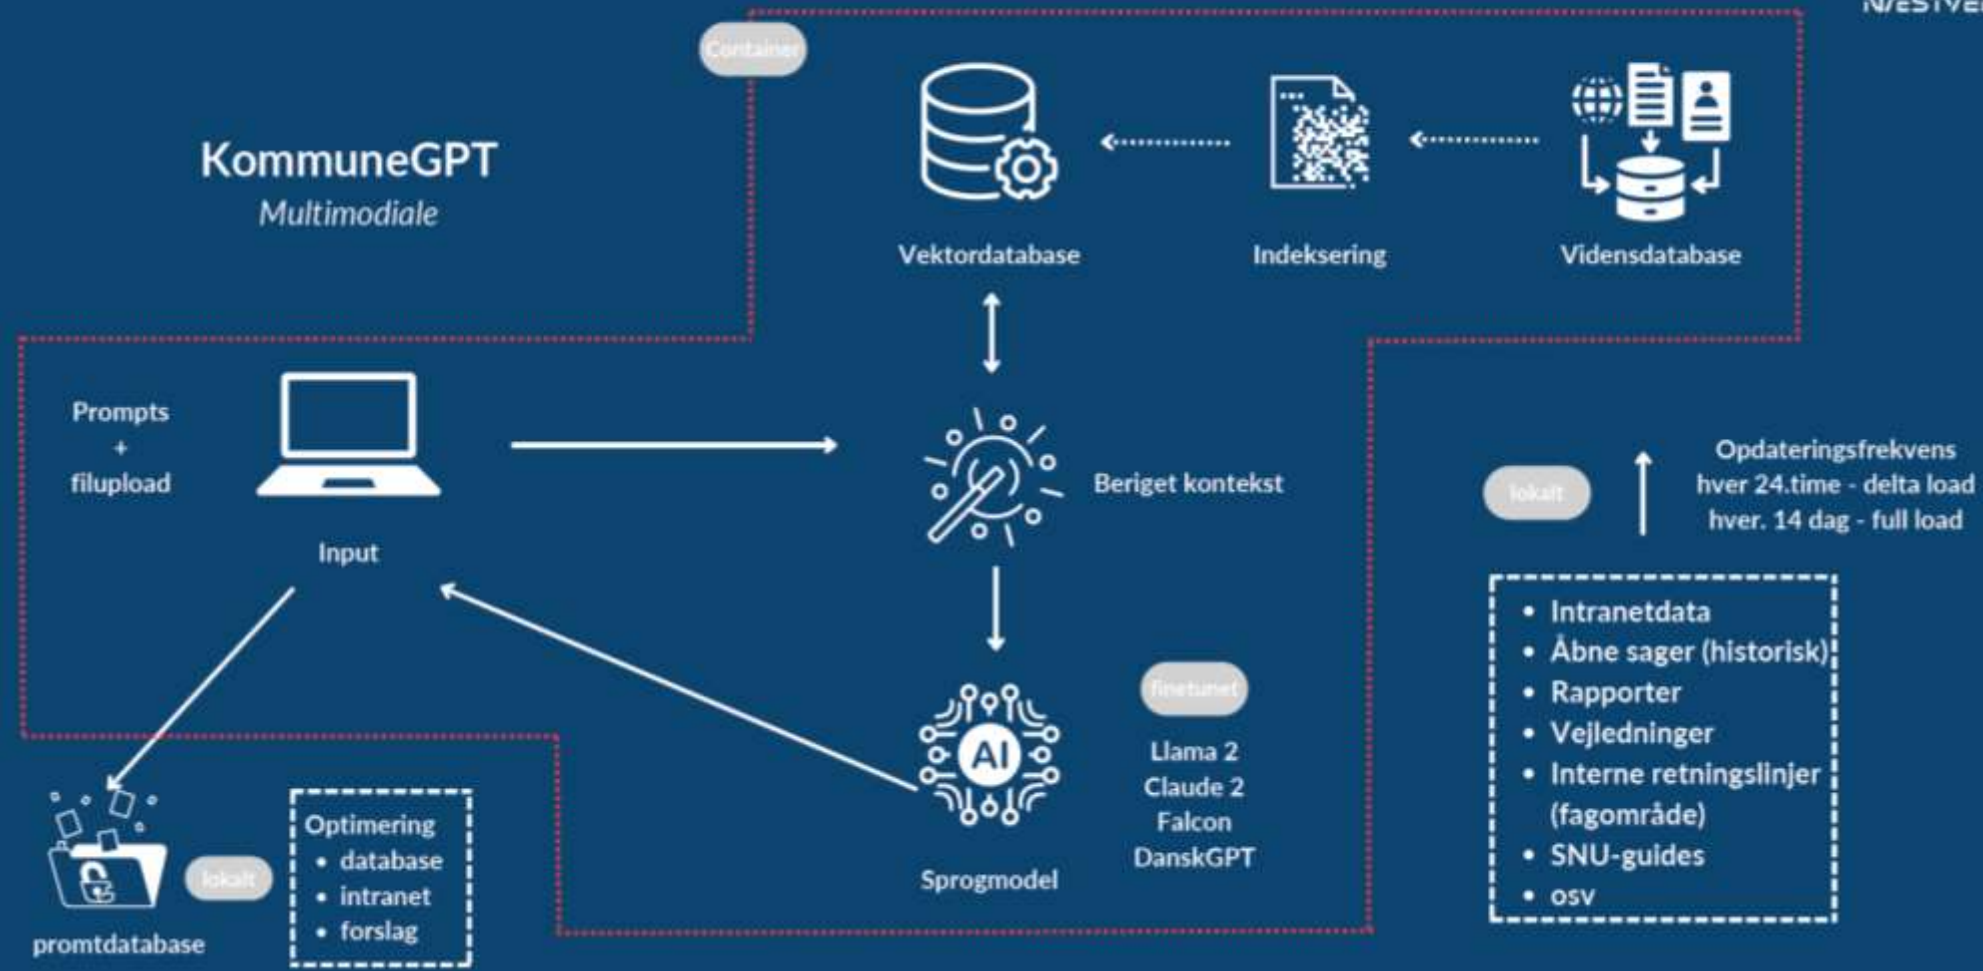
NÆSTVE

Container

KommuneGPT
Multimodiale

Vektordatabase

Indeksering

Vidensdatabase

Prompts
+
filupload

Input

Beriget kontekst

lokalt

Opdateringsfrekvens
hver 24.time - delta load
hver. 14 dag - full load

- Intranetdata
- Åbne sager (historisk)
- Rapporter
- Vejledninger
- Interne retningslinjer (fagområde)
- SNU-guides
- osv

finetunet

Llama 2
Claude 2
Falcon
DanskGPT

Sprogmodel

lokalt

Optimering
- database
- intranet
- forslag

promtdatabase